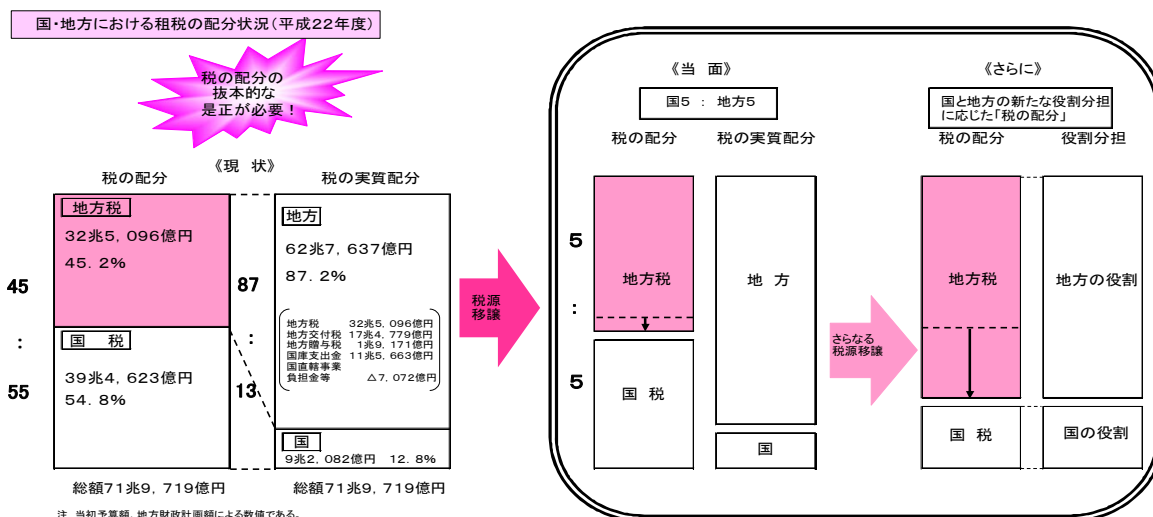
国・地方における租税の配分状況（平成22年度）

税の配分の抜本的な是正が必要！

《現　状》

税の配分

地方税
32兆5，096億円
45．2％

国　税
39兆4，623億円
54．8％

45
：
55

総額71兆9，719億円

87
：
13

税の実質配分

地方
62兆7，637億円
87．2％

| | |
|---|---|
| 地方税 | 32兆5，096億円 |
| 地方交付税 | 17兆4，779億円 |
| 地方譲与税 | 1兆9，171億円 |
| 国庫支出金 | 11兆5，663億円 |
| 国直轄事業負担金等 | △7，072億円 |

国
9兆2，082億円　12．8％

総額71兆9，719億円

注　当初予算額、地方財政計画額による数値である。

税源移譲

《当　面》

国5 ： 地方5

税の配分

5
：
5

地方税

国 税

税の実質配分

地 方

国

さらなる税源移譲

《さらに》

国と地方の新たな役割分担に応じた「税の配分」

税の配分

地方税

国 税

役割分担

地方の役割

国の役割